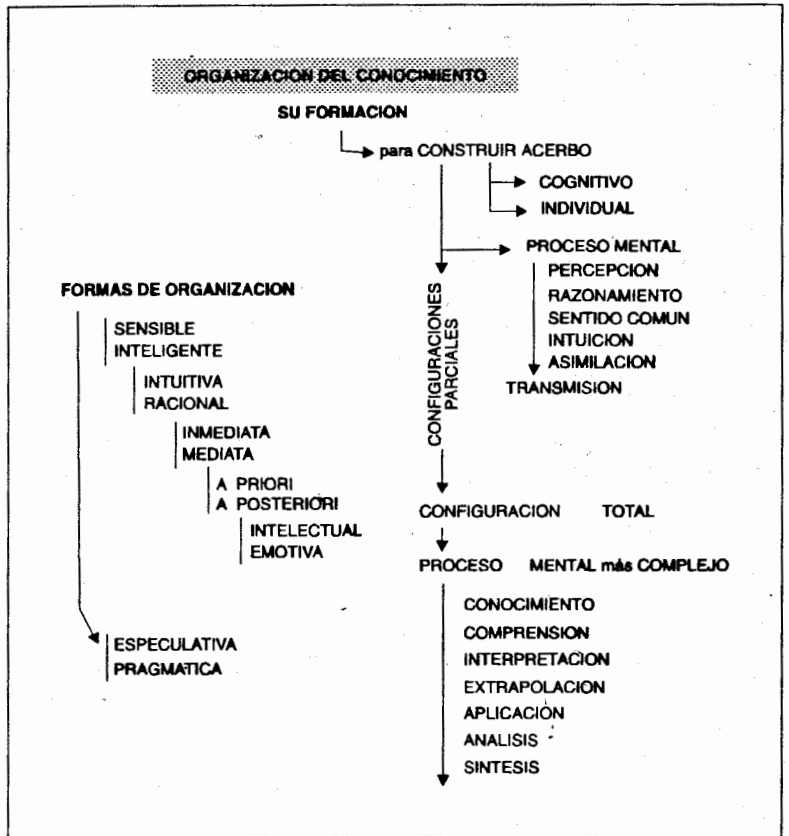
ORGANIZACION DEL CONOCIMIENTO

SU FORMACION

para CONSTRUIR ACERBO

COGNITIVO

INDIVIDUAL

PROCESO MENTAL

PERCEPCION

RAZONAMIENTO

SENTIDO COMUN

INTUICION

ASIMILACION

TRANSMISION

CONFIGURACIONES PARCIALES

CONFIGURACION TOTAL

PROCESO MENTAL más COMPLEJO

CONOCIMIENTO

COMPRENSION

INTERPRETACION

EXTRAPOLACION

APLICACION

ANALISIS

SINTESIS

FORMAS DE ORGANIZACION

SENSIBLE

INTELIGENTE

INTUITIVA

RACIONAL

INMEDIATA

MEDIATA

A PRIORI

A POSTERIORI

INTELECTUAL

EMOTIVA

ESPECULATIVA

PRAGMATICA